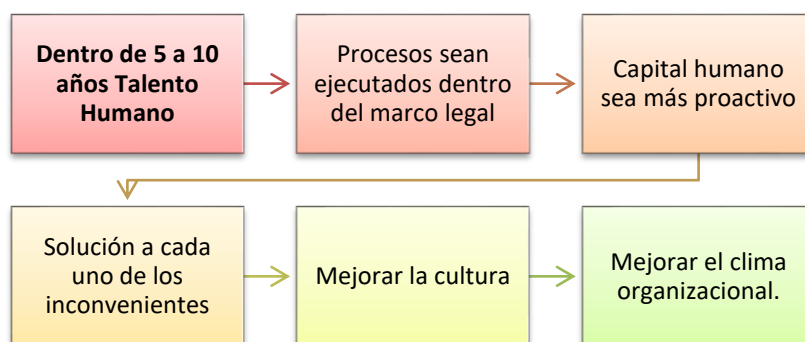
**Dentro de 5 a 10 años Talento Humano**

Procesos sean ejecutados dentro del marco legal

Capital humano sea más proactivo

Solución a cada uno de los inconvenientes

Mejorar la cultura

Mejorar el clima organizacional.